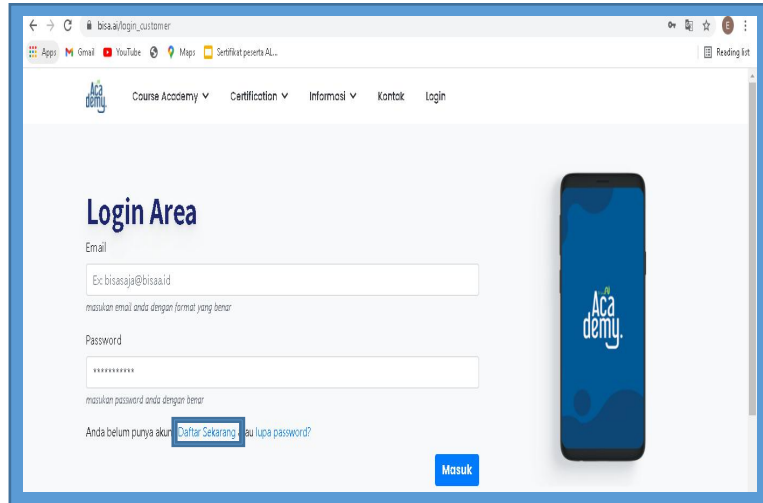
bisa.ai/login_customer

Apps Gmail YouTube Maps Sertifikat peserta AL... Reading list

Aca demy. Course Academy Certification Informasi Kontak Login

Login Area

Email

Ex: bisasaja@bisaa.id

masukan email anda dengan format yang benar

Password

***********

masukan password anda dengan benar

Anda belum punya akun Daftar Sekarang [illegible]au lupa password?

Masuk

Aca demy.